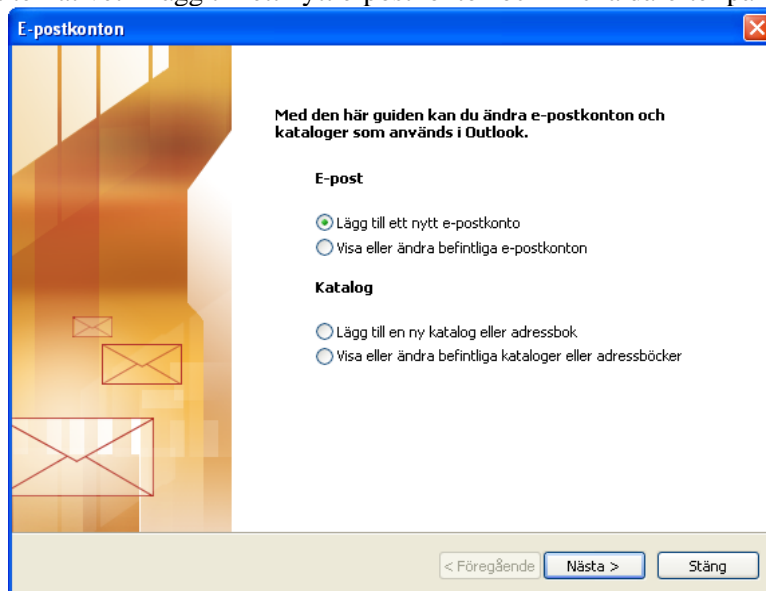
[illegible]

E-postkonton

Med den här guiden kan du ändra e-postkonton och kataloger som används i Outlook.

E-post

Lägg till ett nytt e-postkonto
Visa eller ändra befintliga e-postkonton

Katalog

Lägg till en ny katalog eller adressbok
Visa eller ändra befintliga kataloger eller adressböcker

< Föregående
Nästa >
Stäng